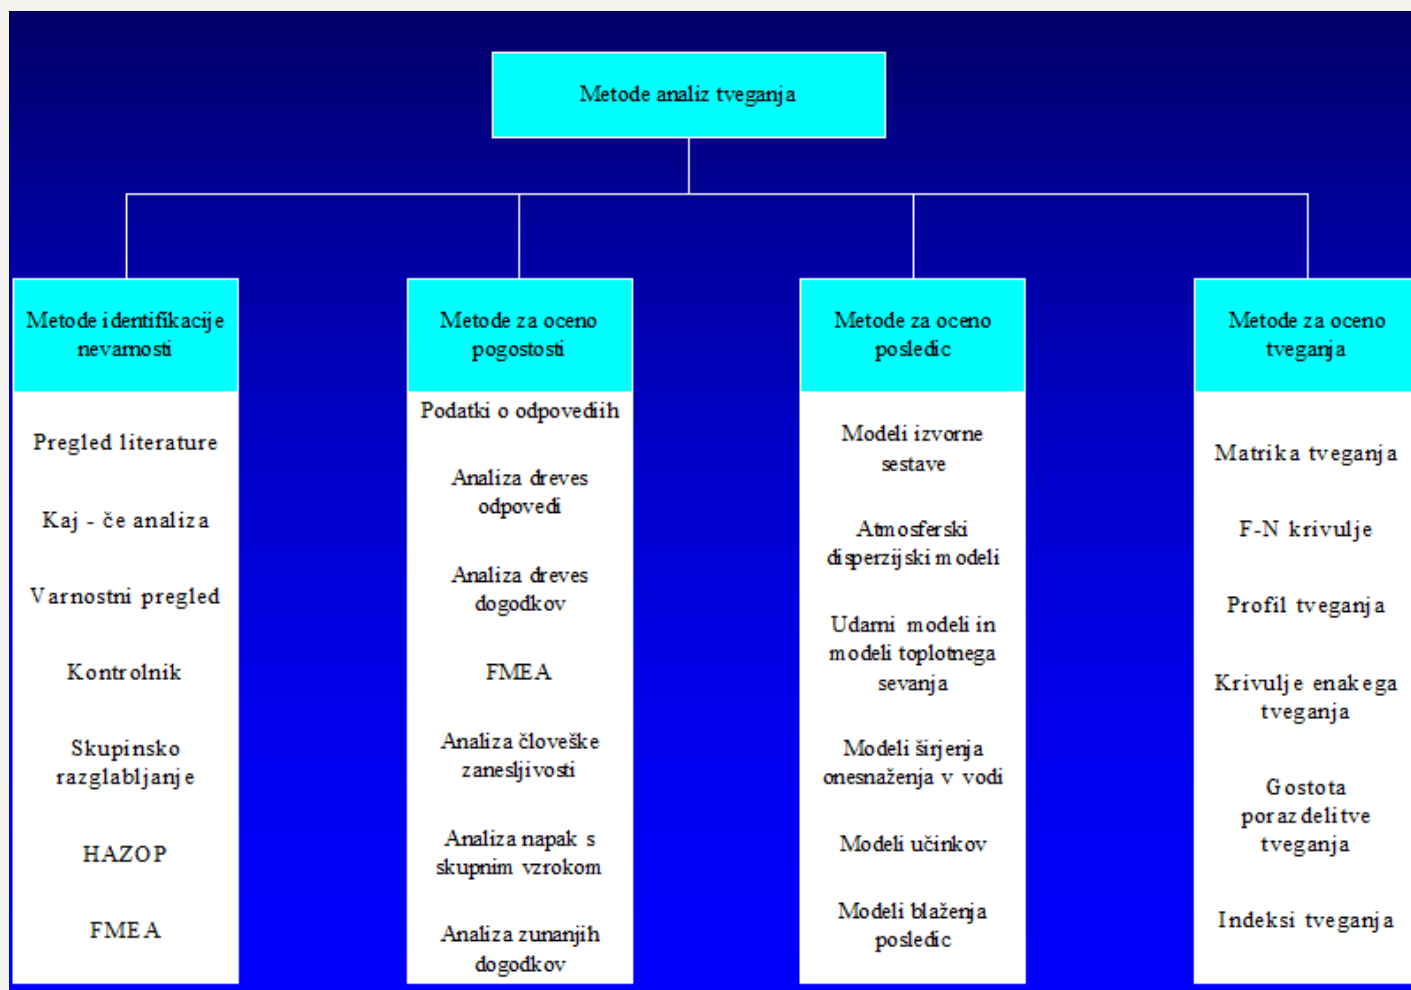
Metode analiz tveganja

Metode identifikacije nevarnosti

Pregled literature

Kaj - če analiza

Varnostni pregled

Kontrolnik

Skupinsko razglabljanje

HAZOP

FMEA

Metode za oceno pogostosti

Podatki o odpovedih

Analiza dreves odpovedi

Analiza dreves dogodkov

FMEA

Analiza človeške zanesljivosti

Analiza napak s skupnim vzrokom

Analiza zunanjih dogodkov

Metode za oceno posledic

Modeli izvorne sestave

Atmosferski disperzijski modeli

Udarni modeli in modeli toplotnega sevanja

Modeli širjenja onesnaženja v vodi

Modeli učinkov

Modeli blaženja posledic

Metode za oceno tveganja

Matrika tveganja

F-N krivulje

Profil tveganja

Krivulje enakega tveganja

Gostota porazdelitve tveganja

Indeksi tveganja